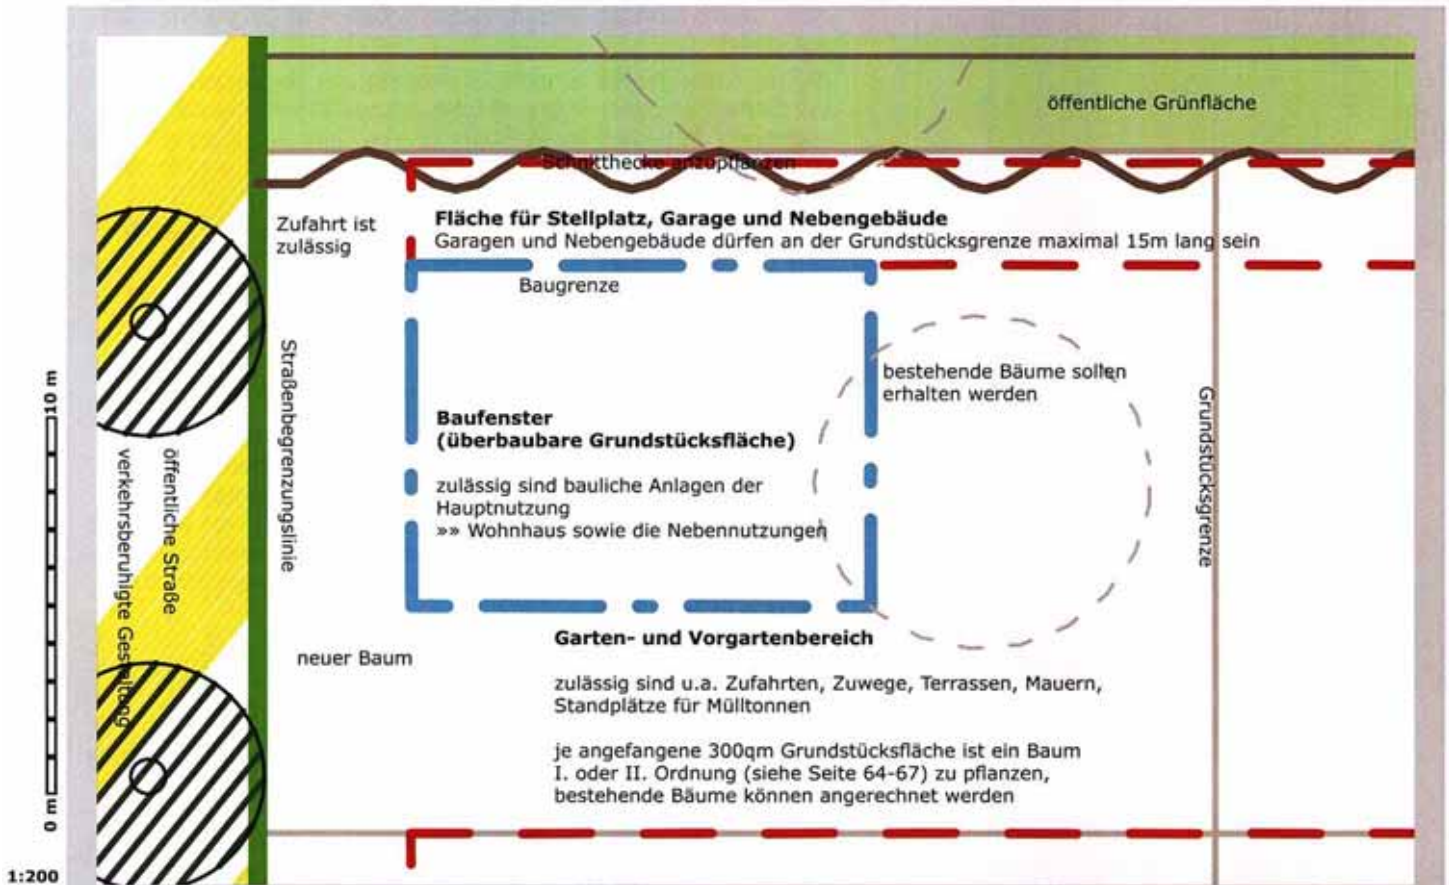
öffentliche Grünfläche

Schnitthecke anzupflanzen

Zufahrt ist zulässig

**Fläche für Stellplatz, Garage und Nebengebäude**
Garagen und Nebengebäude dürfen an der Grundstücksgrenze maximal 15m lang sein

Baugrenze

bestehende Bäume sollen erhalten werden

**Baufenster (überbaubare Grundstücksfläche)**

zulässig sind bauliche Anlagen der Hauptnutzung
»» Wohnhaus sowie die Nebennutzungen

Straßenbegrenzungslinie

öffentliche Straße
verkehrsberuhigte Gestaltung

Grundstücksgrenze

10 m

0 m

1:200

neuer Baum

**Garten- und Vorgartenbereich**

zulässig sind u.a. Zufahrten, Zuwege, Terrassen, Mauern, Standplätze für Mülltonnen

je angefangene 300qm Grundstücksfläche ist ein Baum I. oder II. Ordnung (siehe Seite 64-67) zu pflanzen, bestehende Bäume können angerechnet werden